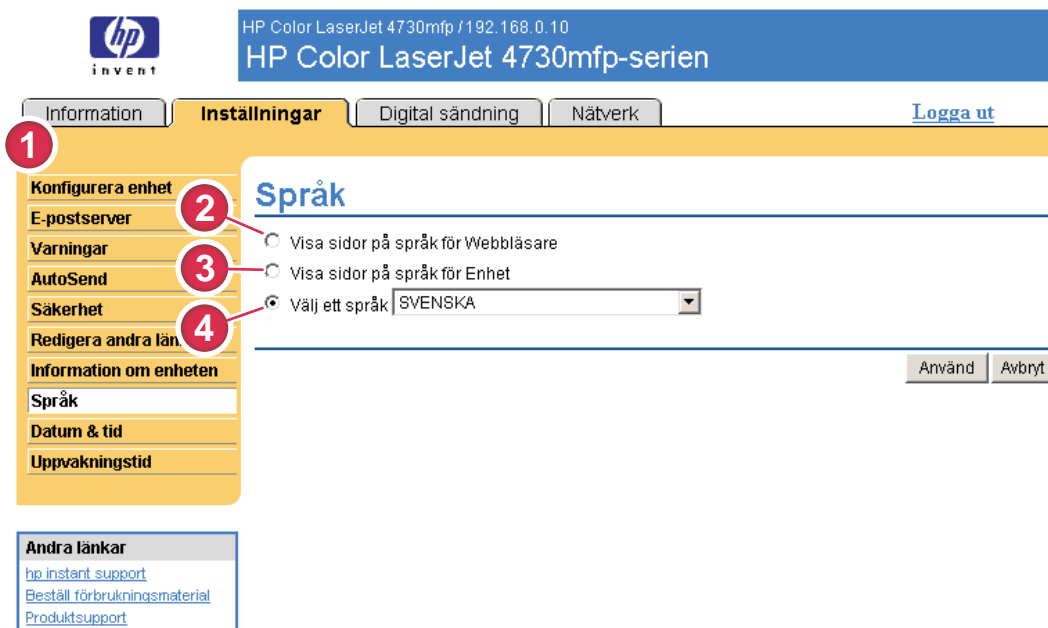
hp invent

HP Color LaserJet 4730mfp / 192.168.0.10
HP Color LaserJet 4730mfp-serien

Information | Inställningar | Digital sändning | Nätverk

Logga ut

1

Konfigurera enhet
E-postserver
Varningar
AutoSend
Säkerhet
Redigera andra län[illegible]
Information om enheten
Språk
Datum & tid
Uppvakningstid

Språk

2
3
4

Visa sidor på språk för Webbläsare
Visa sidor på språk för Enhet
Välj ett språk SVENSKA

Använd
Avbryt

Andra länkar
hp instant support
Beställ förbrukningsmaterial
Produktsupport